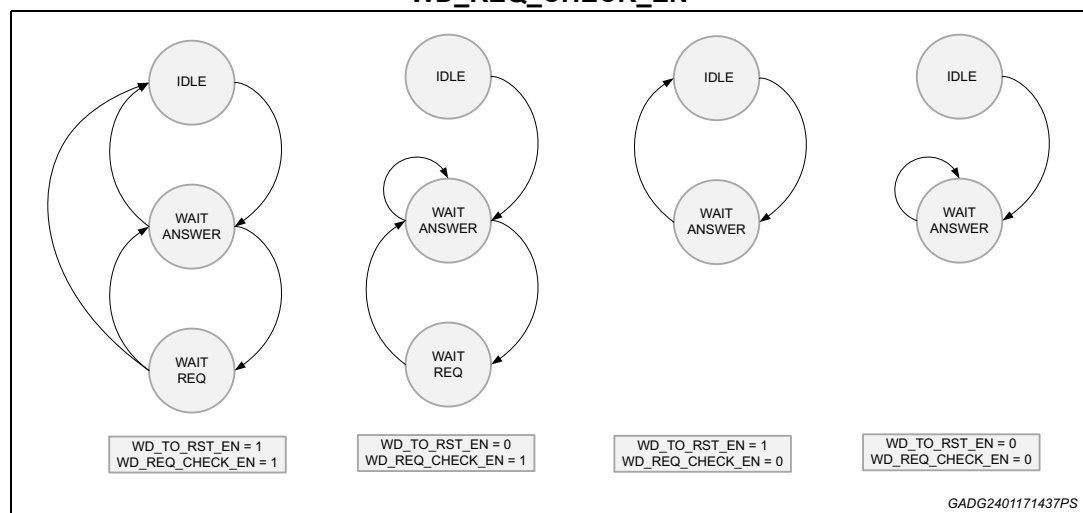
WD_REQ_CHECK_EN

IDLE

WAIT ANSWER

WAIT REQ

WD_TO_RST_EN = 1
WD_REQ_CHECK_EN = 1

IDLE

WAIT ANSWER

WAIT REQ

WD_TO_RST_EN = 0
WD_REQ_CHECK_EN = 1

IDLE

WAIT ANSWER

WD_TO_RST_EN = 1
WD_REQ_CHECK_EN = 0

IDLE

WAIT ANSWER

WD_TO_RST_EN = 0
WD_REQ_CHECK_EN = 0

GADG2401171437PS